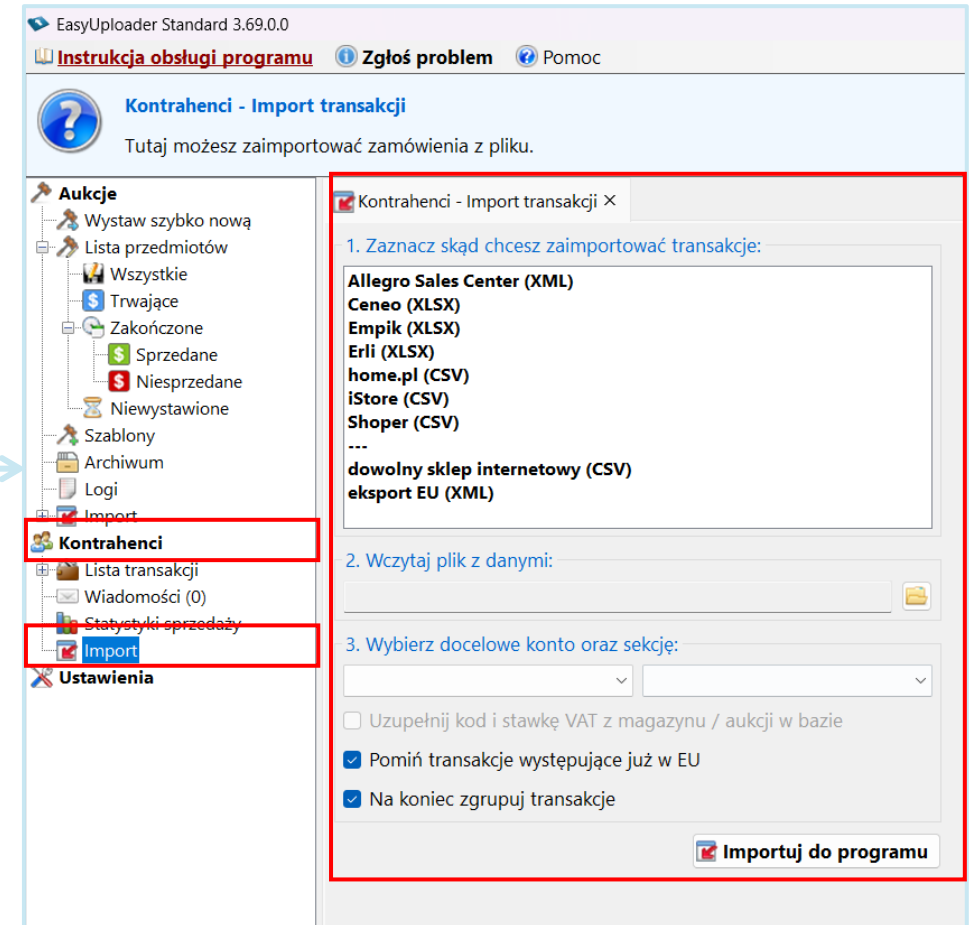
EasyUploader Standard 3.69.0.0

Instrukcja obsługi programu   Zgłoś problem   Pomoc

Kontrahenci - Import transakcji

Tutaj możesz zaimportować zamówienia z pliku.

Aukcje
Wystaw szybko nową
Lista przedmiotów
Wszystkie
Trwające
Zakończone
Sprzedane
Niesprzedane
Niewystawione
Szablony
Archiwum
Logi
Import
Kontrahenci
Lista transakcji
Wiadomości (0)
Statystyki sprzedaży
Import
Ustawienia

Kontrahenci - Import transakcji ×

1. Zaznacz skąd chcesz zaimportować transakcje:

Allegro Sales Center (XML)
Ceneo (XLSX)
Empik (XLSX)
Erli (XLSX)
home.pl (CSV)
iStore (CSV)
Shoper (CSV)
---
dowolny sklep internetowy (CSV)
eksport EU (XML)

2. Wczytaj plik z danymi:

3. Wybierz docelowe konto oraz sekcję:

Uzupełnij kod i stawkę VAT z magazynu / aukcji w bazie

Pomiń transakcje występujące już w EU

Na koniec zgrupuj transakcje

Importuj do programu